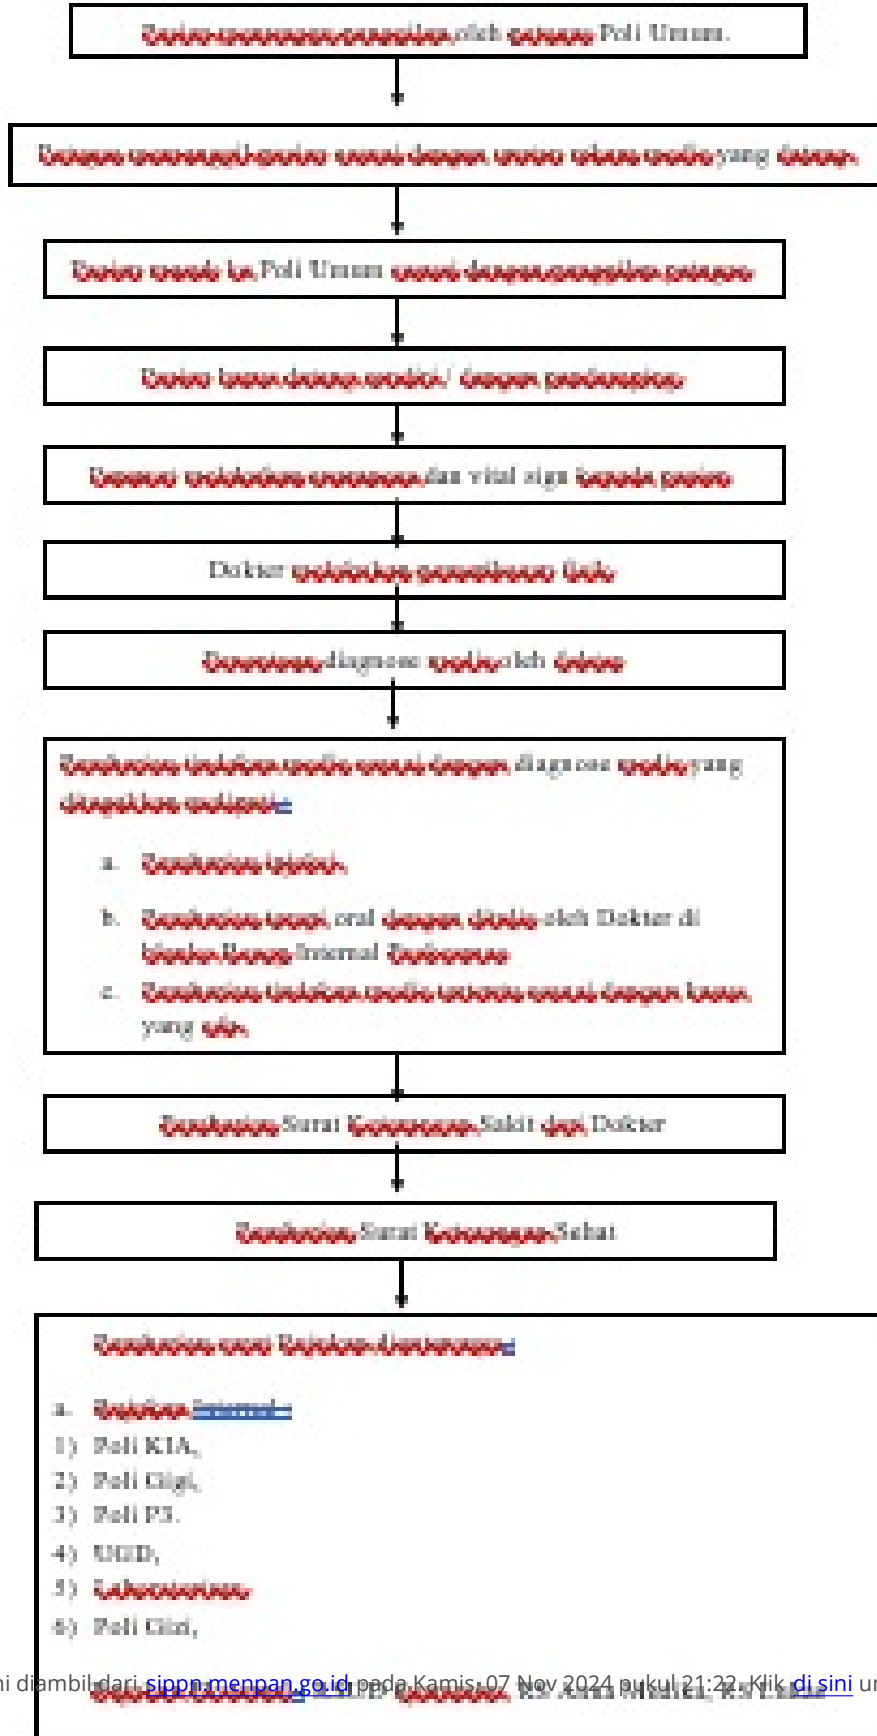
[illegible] oleh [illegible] Poli Umum.

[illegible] yang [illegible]

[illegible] Poli Umum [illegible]

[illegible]

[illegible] dan vital sign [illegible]

Dokter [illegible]

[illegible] diagnose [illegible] oleh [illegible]

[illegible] diagnose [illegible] yang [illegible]

a. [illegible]

b. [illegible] oral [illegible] oleh Dokter di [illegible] Internal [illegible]

c. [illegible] yang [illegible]

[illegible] Surat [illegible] Sakit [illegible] Dokter

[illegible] Surat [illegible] Sehat

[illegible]

a. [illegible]

1) Poli KIA,

2) Poli Gigi,

3) Poli P3,

4) UGD,

5) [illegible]

6) Poli Gizi,

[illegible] diambil dari sippn.menpan.go.id pada Kamis, 07 Nov 2024 pukul 21:22. Klik di sini un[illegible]